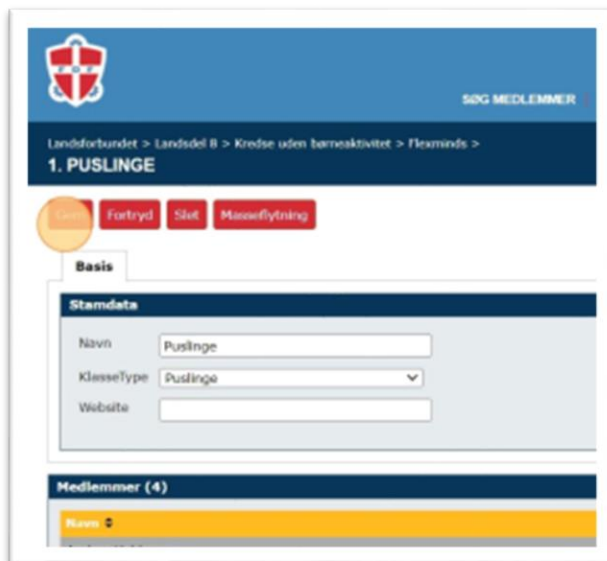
SØG MEDLEMMER

Landsforbundet > Landsdel 8 > Kredse uden børneaktivitet > Flexminds >

1. PUSLINGE

Gem Fortryd Slet Masseflytning

Basis

Stamdata

Navn Puslinge

KlasseType Puslinge

Website

Medlemmer (4)

Navn